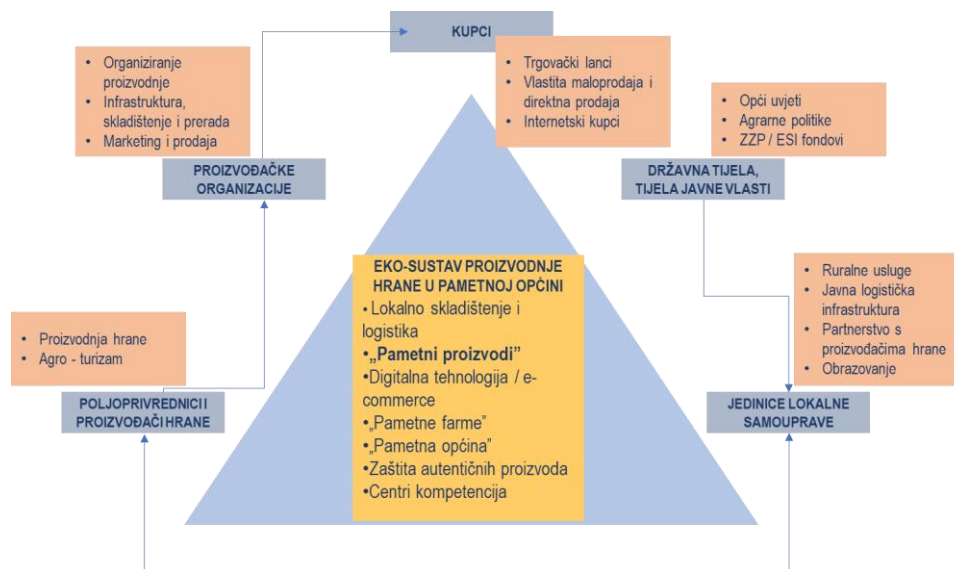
KUPCI

• Organiziranje proizvodnje
• Infrastruktura, skladištenje i prerada
• Marketing i prodaja

PROIZVOĐAČKE ORGANIZACIJE

• Trgovački lanci
• Vlastita maloprodaja i direktna prodaja
• Internetski kupci

• Opći uvjeti
• Agrarne politike
• ZZP / ESI fondovi

DRŽAVNA TIJELA, TIJELA JAVNE VLASTI

EKO-SUSTAV PROIZVODNJE HRANE U PAMETNOJ OPĆINI
• Lokalno skladištenje i logistika
•„Pametni proizvodi"
•Digitalna tehnologija / e-commerce
•„Pametne farme"
•„Pametna općina"
•Zaštita autentičnih proizvoda
•Centri kompetencija

• Proizvodnja hrane
• Agro - turizam

POLJOPRIVREDNICI I PROIZVOĐAČI HRANE

• Ruralne usluge
• Javna logistička infrastruktura
• Partnerstvo s proizvođačima hrane
• Obrazovanje

JEDINICE LOKALNE SAMOUPRAVE